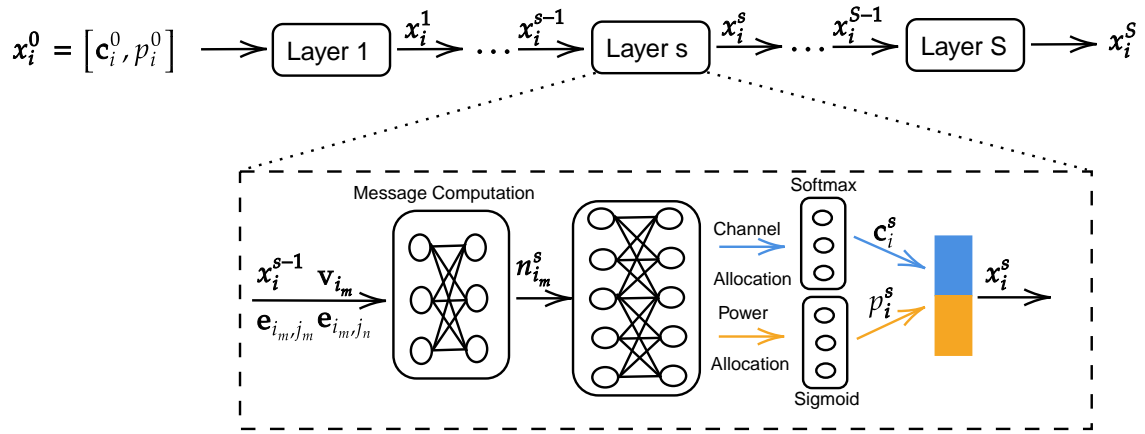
$x_i^0 = [\mathbf{c}_i^0, p_i^0]$ Layer 1 $x_i^1$ … $x_i^{s-1}$ Layer s $x_i^s$ … $x_i^{S-1}$ Layer S $x_i^S$

Message Computation

$x_i^{s-1}$ $\mathbf{v}_{i_m}$

$\mathbf{e}_{i_m,j_m}$ $\mathbf{e}_{i_m,j_n}$

$n_{i_m}^s$

Channel

Allocation

Power

Allocation

Softmax

Sigmoid

$\mathbf{c}_i^s$

$p_i^s$

$x_i^s$